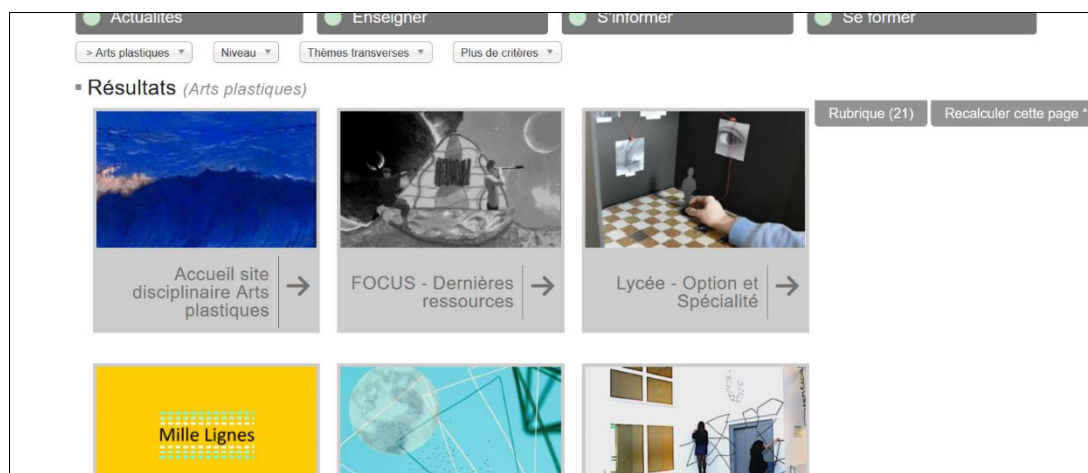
Actualités | Enseigner | S'informer | Se former

> Arts plastiques ▼ | Niveau ▼ | Thèmes transverses ▼ | Plus de critères ▼

Résultats (Arts plastiques)

Rubrique (21) | Recalculer cette page *

Accueil site disciplinaire Arts plastiques →

FOCUS - Dernières ressources →

Lycée - Option et Spécialité →

Mille Lignes